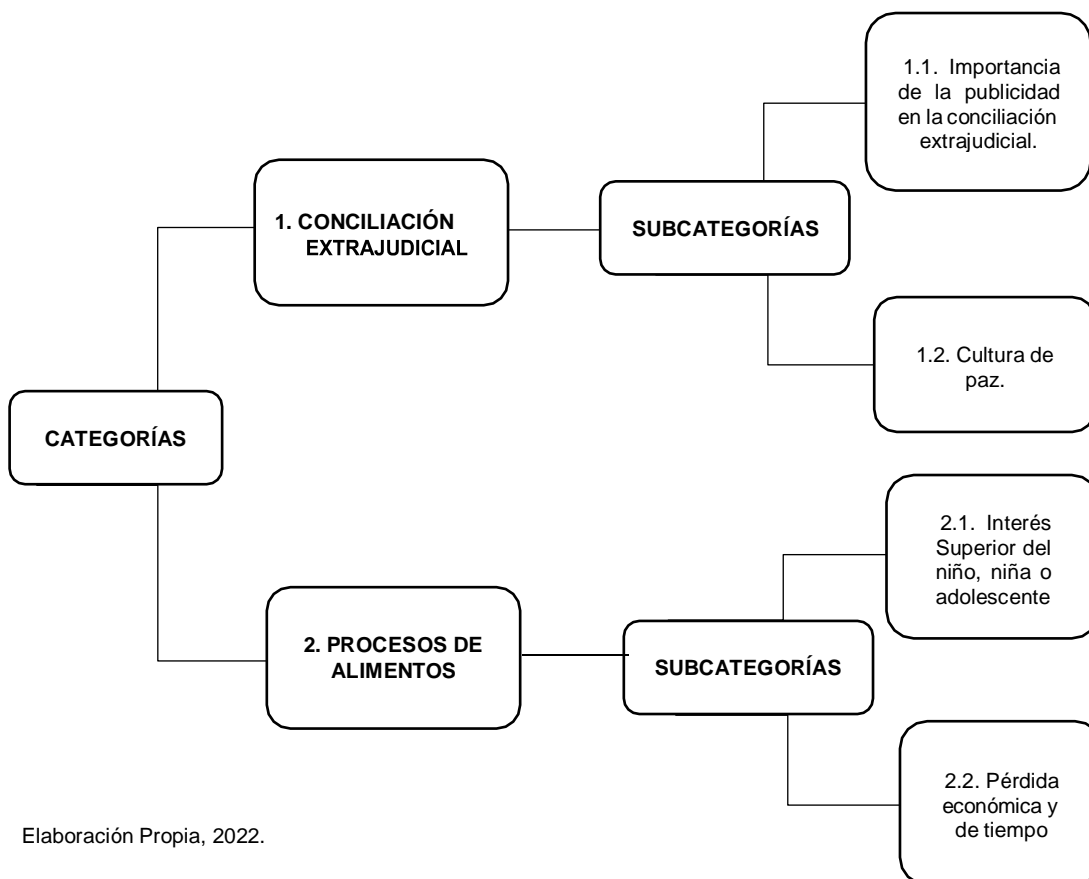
CATEGORÍAS

1. CONCILIACIÓN EXTRAJUDICIAL

SUBCATEGORÍAS

1.1. Importancia de la publicidad en la conciliación extrajudicial.

1.2. Cultura de paz.

2. PROCESOS DE ALIMENTOS

SUBCATEGORÍAS

2.1. Interés Superior del niño, niña o adolescente

2.2. Pérdida económica y de tiempo

Elaboración Propia, 2022.